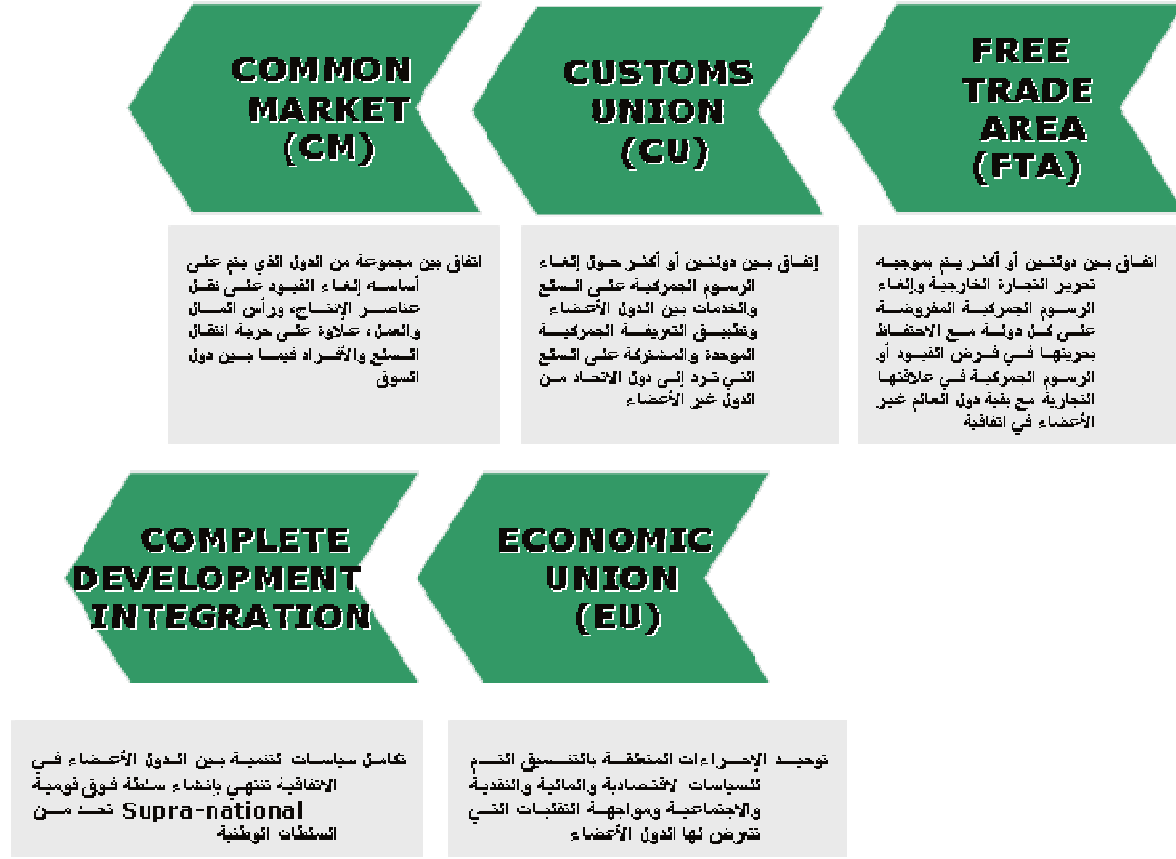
FREE TRADE AREA (FTA)

اتفاق بين دولتين أو أكثر يتم بموجبه تحرير التجارة الخارجية وإلغاء الرسوم الجمركية المفروضة على كل دولة مع الاحتفاظ بحريتها في فرض القيود أو الرسوم الجمركية في علاقتها التجارية مع بقية دول العالم غير الأعضاء في اتفاقية

CUSTOMS UNION (CU)

إتفاق بين دولتين أو أكثر حول إلغاء الرسوم الجمركية على السلع والخدمات بين الدول الأعضاء وتطبيق التعريفة الجمركية الموحدة والمشتركة على السلع التي ترد إلى دول الاتحاد من الدول غير الأعضاء

COMMON MARKET (CM)

اتفاق بين مجموعة من الدول الذي يتم على أساسه إلغاء القيود على نقل عناصر الإنتاج، ورأس المال والعمل، علاوة على حرية انتقال السلع والأفراد فيما بين دول السوق

ECONOMIC UNION (EU)

توحيد الإجراءات المتعلقة بالتنسيق التام للسياسات الاقتصادية والمالية والنقدية والاجتماعية ومواجهة التقلبات التي تتعرض لها الدول الأعضاء

COMPLETE DEVELOPMENT INTEGRATION

تكامل سياسات لتنمية بين الدول الأعضاء في الاتفاقية تنتهي بإنشاء سلطة فوق قومية Supra-national تحد من السلطات الوطنية